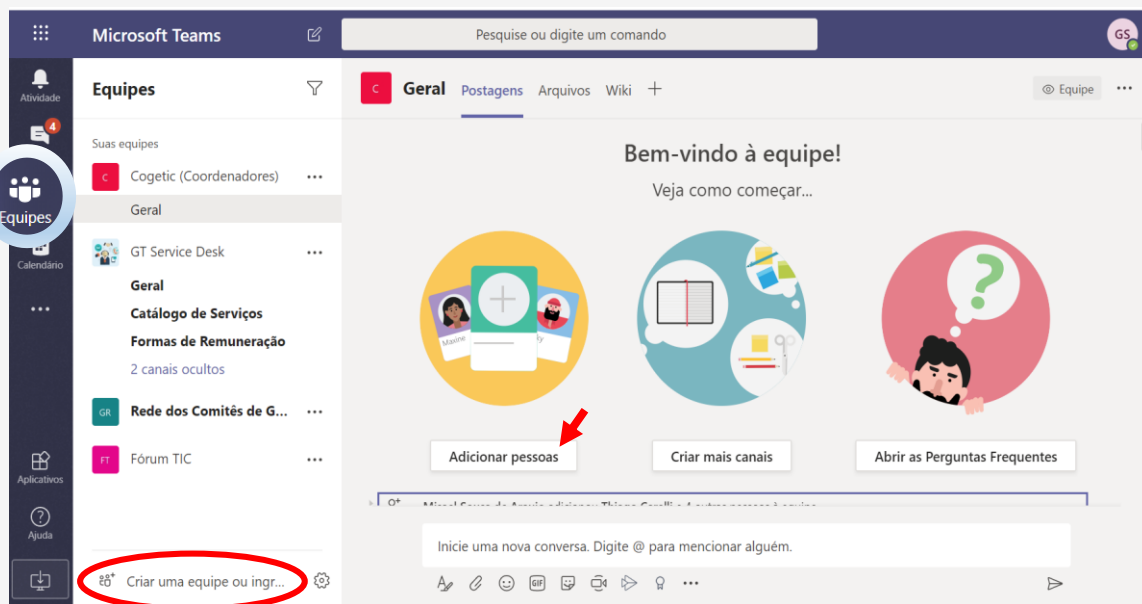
Microsoft Teams

Pesquise ou digite um comando

GS

Atividade

4

Equipes

Calendário

...

Aplicativos

Ajuda

Equipes

Suas equipes

C Cogetic (Coordenadores) ...

Geral

GT Service Desk ...

Geral

Catálogo de Serviços

Formas de Remuneração

2 canais ocultos

GR Rede dos Comitês de G... ...

FT Fórum TIC ...

Criar uma equipe ou ingr...

C Geral Postagens Arquivos Wiki +

Equipe ...

Bem-vindo à equipe!

Veja como começar...

Maxine

Adicionar pessoas

Criar mais canais

Abrir as Perguntas Frequentes

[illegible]

Inicie uma nova conversa. Digite @ para mencionar alguém.

GIF